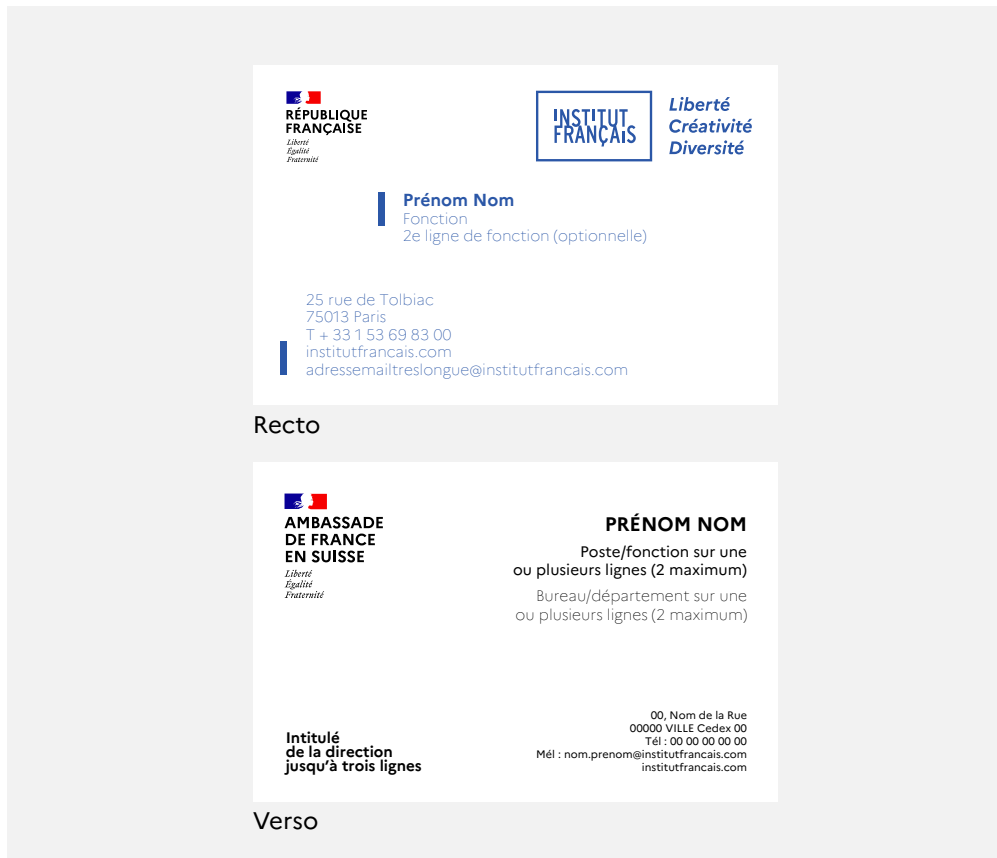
RÉPUBLIQUE FRANÇAISE
Liberté
Égalité
Fraternité

INSTITUT FRANÇAIS

Liberté
Créativité
Diversité

Prénom Nom
Fonction
2e ligne de fonction (optionnelle)

25 rue de Tolbiac
75013 Paris
T + 33 1 53 69 83 00
institutfrancais.com
adressemailtreslongue@institutfrancais.com

Recto

AMBASSADE DE FRANCE EN SUISSE
Liberté
Égalité
Fraternité

PRÉNOM NOM
Poste/fonction sur une ou plusieurs lignes (2 maximum)
Bureau/département sur une ou plusieurs lignes (2 maximum)

Intitulé
de la direction
jusqu'à trois lignes

00, Nom de la Rue
00000 VILLE Cedex 00
Tél : 00 00 00 00 00
Mél : nom.prenom@institutfrancais.com
institutfrancais.com

Verso